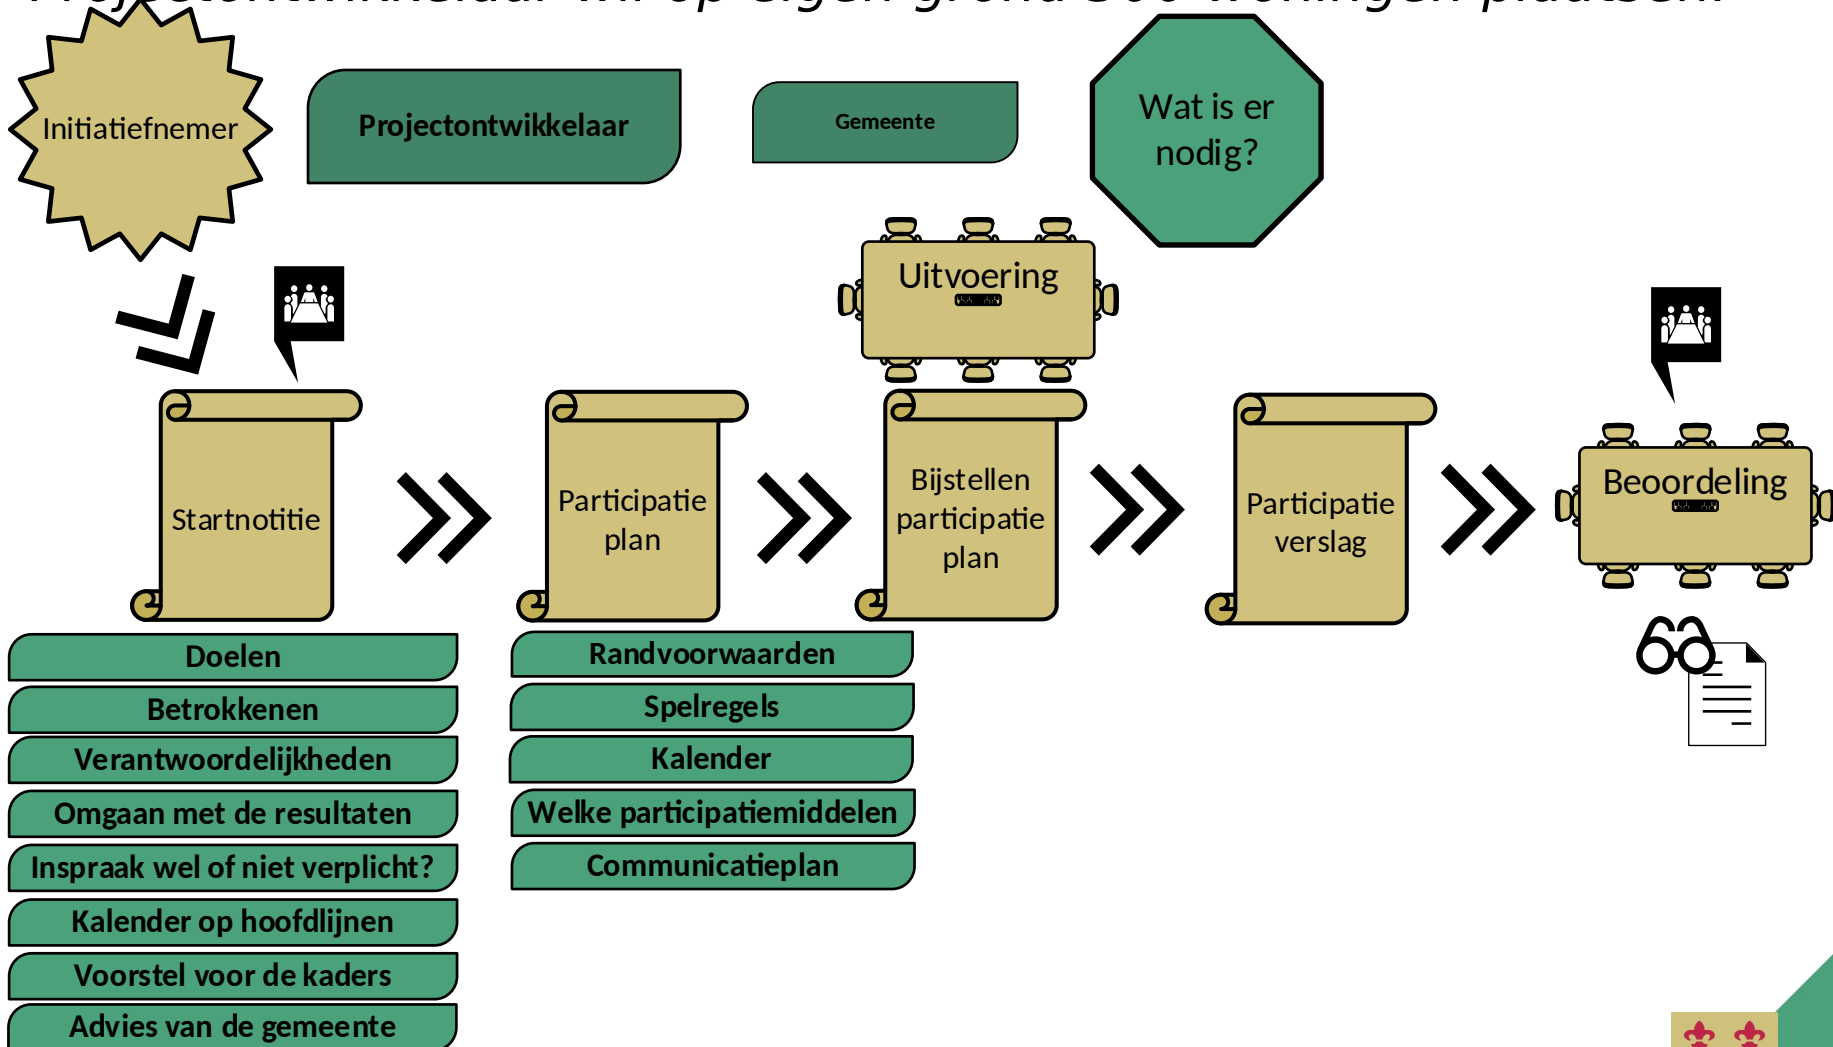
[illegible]

Initiatiefnemer

Projectontwikkelaar

Gemeente

Wat is er nodig?

Uitvoering

Startnotitie

Participatie plan

Bijstellen participatie plan

Participatie verslag

Beoordeling

Doelen
Betrokkenen
Verantwoordelijkheden
Omgaan met de resultaten
Inspraak wel of niet verplicht?
Kalender op hoofdlijnen
Voorstel voor de kaders
Advies van de gemeente

Randvoorwaarden
Spelregels
Kalender
Welke participatiemiddelen
Communicatieplan